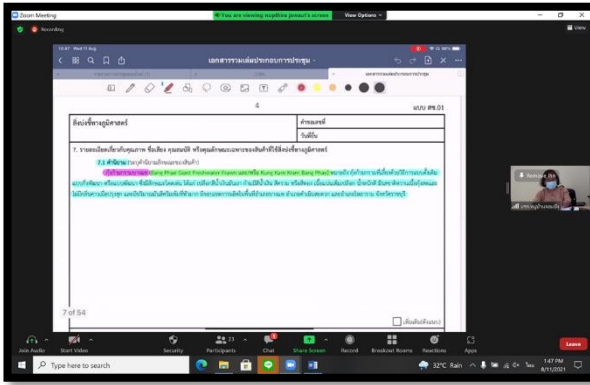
Zoom Meeting
You are viewing nopthira jarasali's screen
View Options
Recording
View
10:47 Wed 11 Aug
เอกสารรวมเล่มประกอบการประชุม
4
แบบ สช.01
สิ่งบ่งชี้ทางภูมิศาสตร์
คำขอเลขที่
วันที่ยื่น
7. รายละเอียดเกี่ยวกับคุณภาพ ชื่อเสียง คุณสมบัติ หรือคุณลักษณะเฉพาะของสินค้าที่ใช้สิ่งบ่งชี้ทางภูมิศาสตร์
7.1 คำนิยาม
Mang Phan Giant Freshwater Prawn Kung Kam Kram Bang Phaeo
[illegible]
7 of 54
Join Audio
Start Video
Security
Participants
Chat
Share Screen
Record
Breakout Rooms
Reactions
Apps
Leave
Type here to search
32°C Rain
1:47 PM
8/11/2021